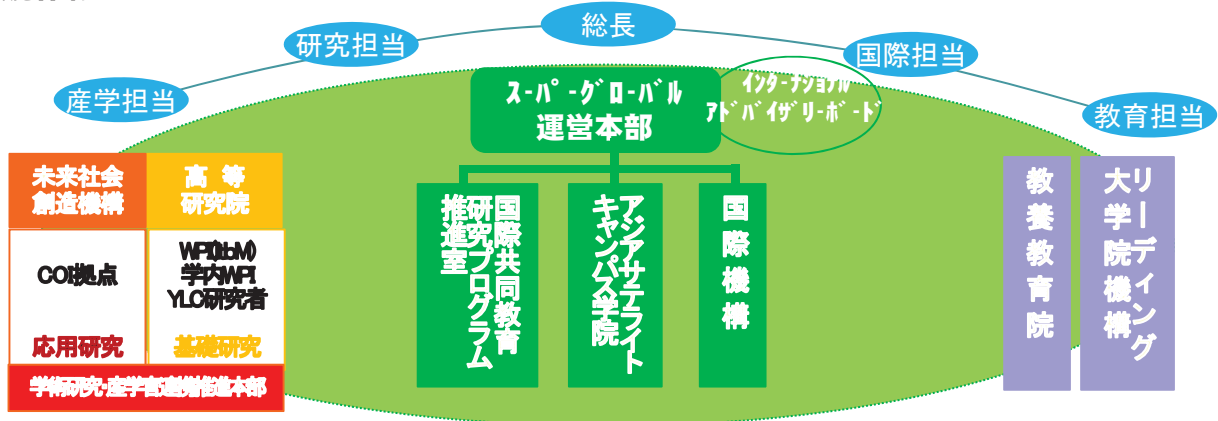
総長

研究担当

国際担当

産学担当

教育担当

スーパーグローバル
運営本部

インターナショナル
アドバイザリーボード

未来社会
創造機構

高等
研究院

COI拠点

応用研究

WPI(ItbM)
学内WPI
YLC研究者

基礎研究

学術研究・産学官連携推進本部

国際共同教育研究プログラム推進室

アジアサテライトキャンパス学院

国際機構

教養教育院

大学院リーディング機構